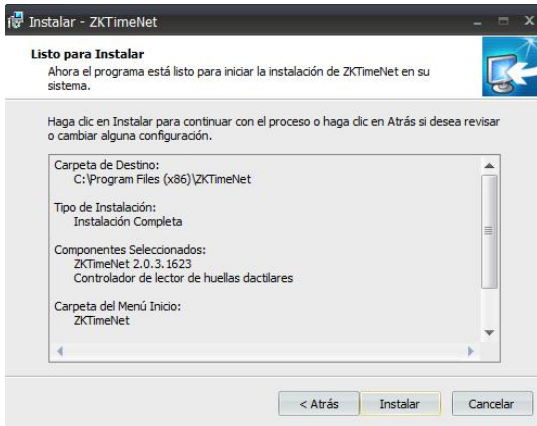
Instalar - ZKTimeNet

Listo para Instalar
Ahora el programa está listo para iniciar la instalación de ZKTimeNet en su sistema.

Haga clic en Instalar para continuar con el proceso o haga clic en Atrás si desea revisar o cambiar alguna configuración.

Carpeta de Destino:
C:\Program Files (x86)\ZKTimeNet

Tipo de Instalación:
Instalación Completa

Componentes Seleccionados:
ZKTimeNet 2.0.3.1623
Controlador de lector de huellas dactilares

Carpeta del Menú Inicio:
ZKTimeNet

< Atrás | Instalar | Cancelar